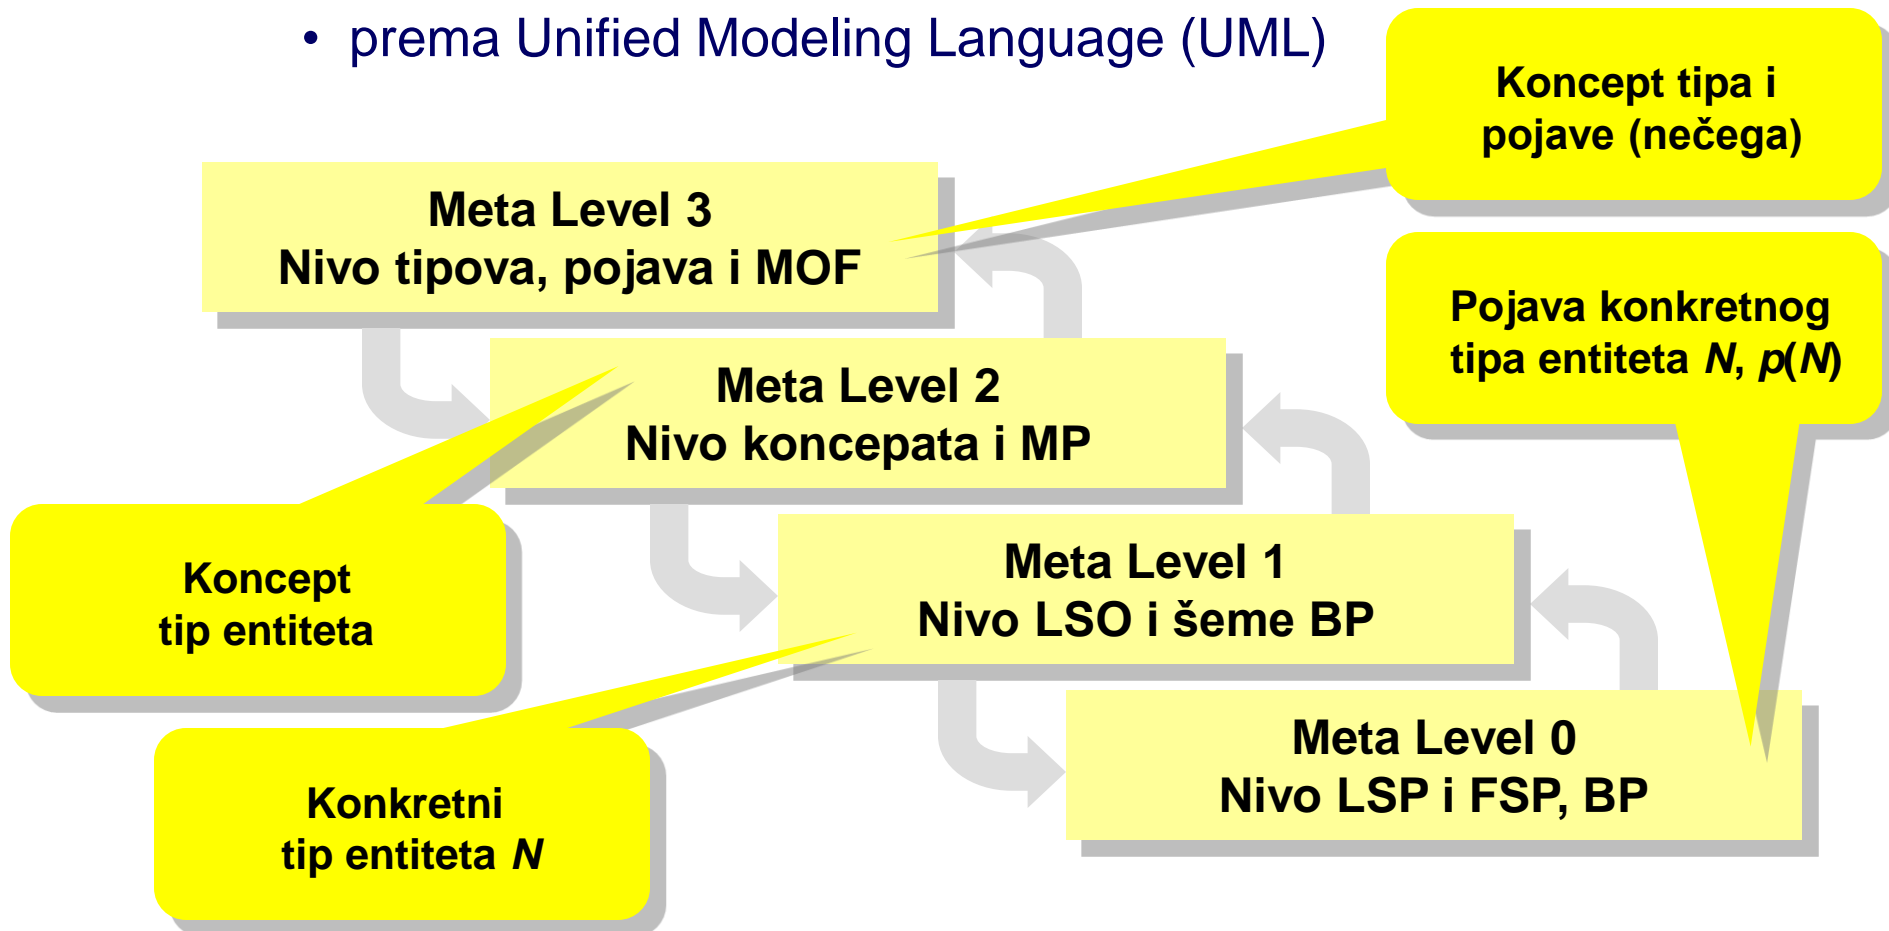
• prema Unified Modeling Language (UML)

Koncept tipa i pojave (nečega)

Meta Level 3
Nivo tipova, pojava i MOF

Pojava konkretnog tipa entiteta *N*, *p*(*N*)

Meta Level 2
Nivo koncepata i MP

Koncept tip entiteta

Meta Level 1
Nivo LSO i šeme BP

Meta Level 0
Nivo LSP i FSP, BP

Konkretni tip entiteta *N*